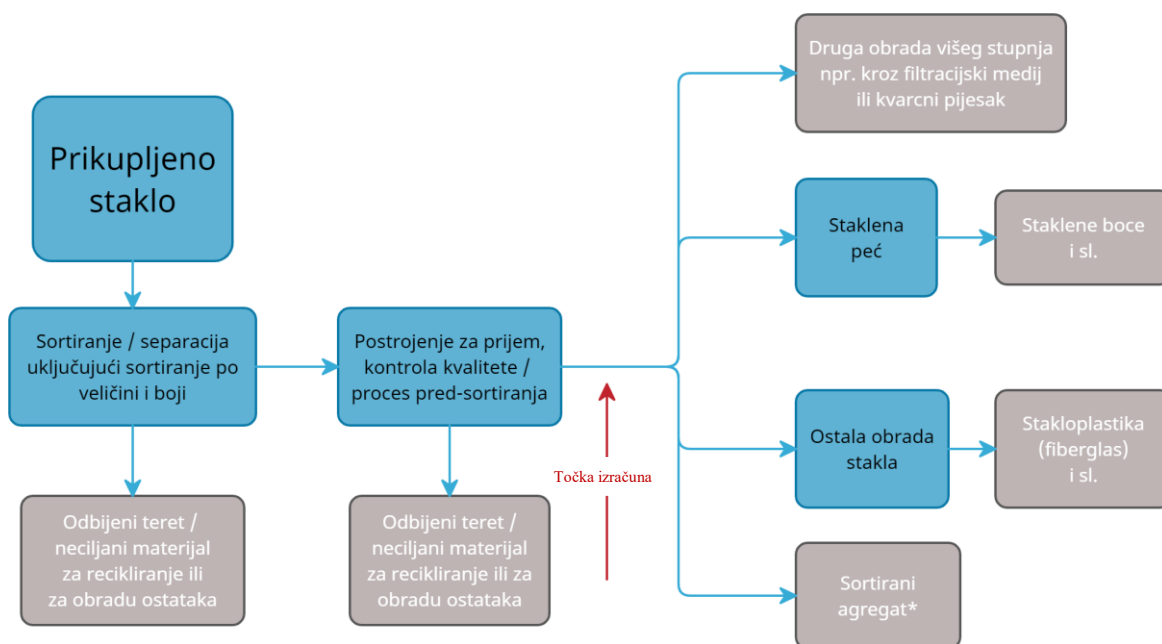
Prikupljeno staklo

Sortiranje / separacija uključujući sortiranje po veličini i boji

Odbijeni teret / neciljani materijal za recikliranje ili za obradu ostataka

Postrojenje za prijem, kontrola kvalitete / proces pred-sortiranja

Odbijeni teret / neciljani materijal za recikliranje ili za obradu ostataka

Točka izračuna

Druga obrada višeg stupnja npr. kroz filtracijski medij ili kvarcni pijesak

Staklena peć

Staklene boce i sl.

Ostala obrada stakla

Stakloplastika (fiberglas) i sl.

Sortirani agregat*